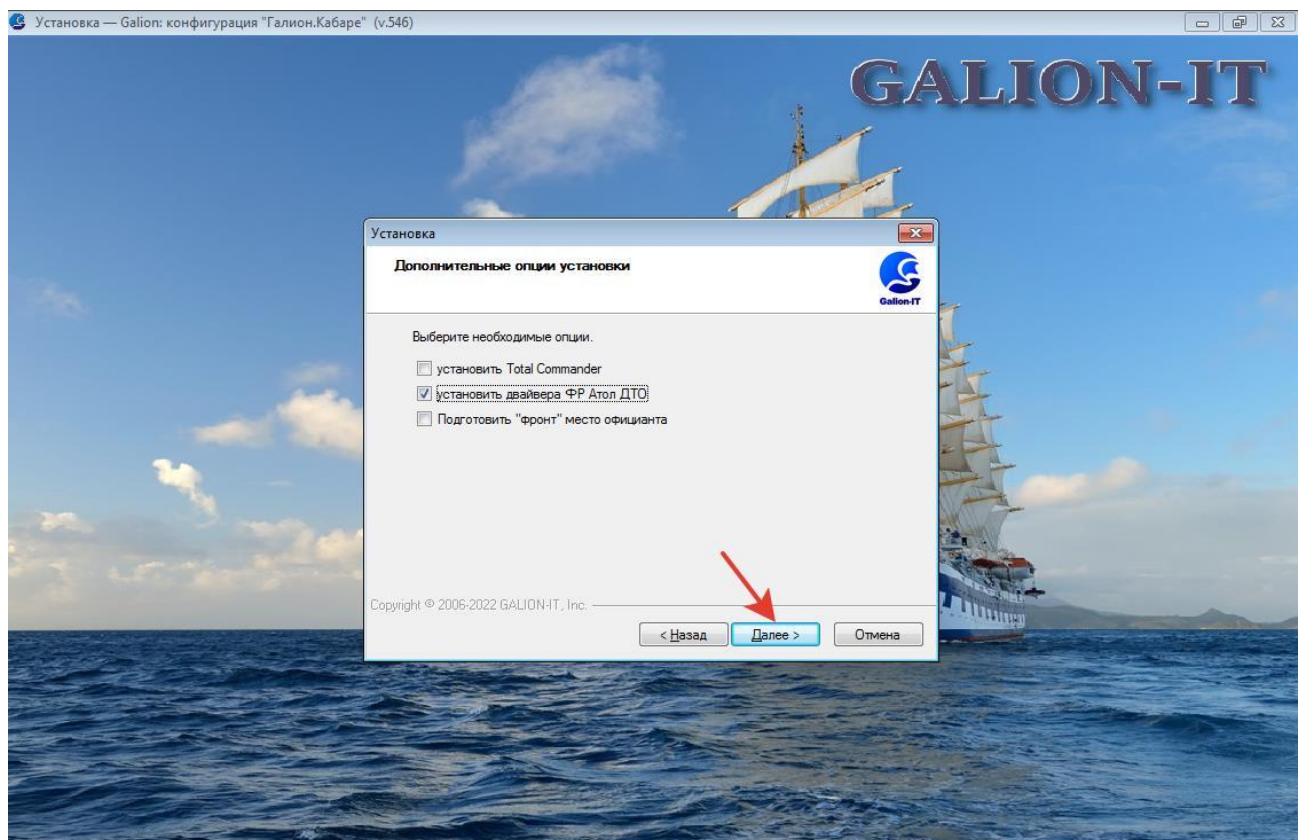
Установка — Galion: конфигурация "Галион.Кабаре" (v.546)

GALION-IT

Установка

Дополнительные опции установки

Galion-IT

Выберите необходимые опции.

установить Total Commander

установить двайвера ФР Атол ДТО

Подготовить "фронт" место официанта

Copyright © 2006-2022 GALION-IT, Inc.

< Назад

Далее >

Отмена